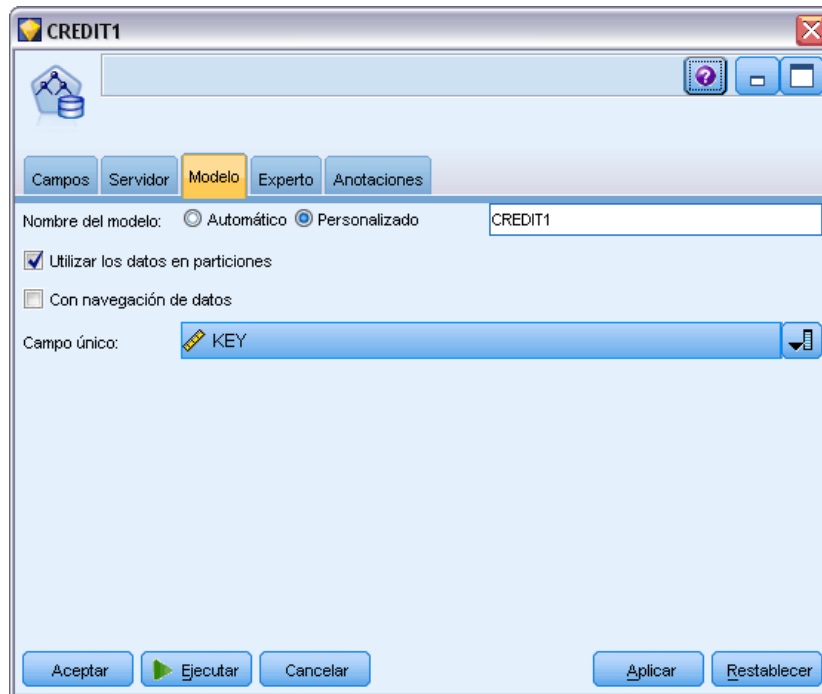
CREDIT1

Campos Servidor Modelo Experto Anotaciones

Nombre del modelo: Automático Personalizado CREDIT1

Utilizar los datos en particiones

Con navegación de datos

Campo único: KEY

Aceptar Ejecutar Cancelar Aplicar Restablecer